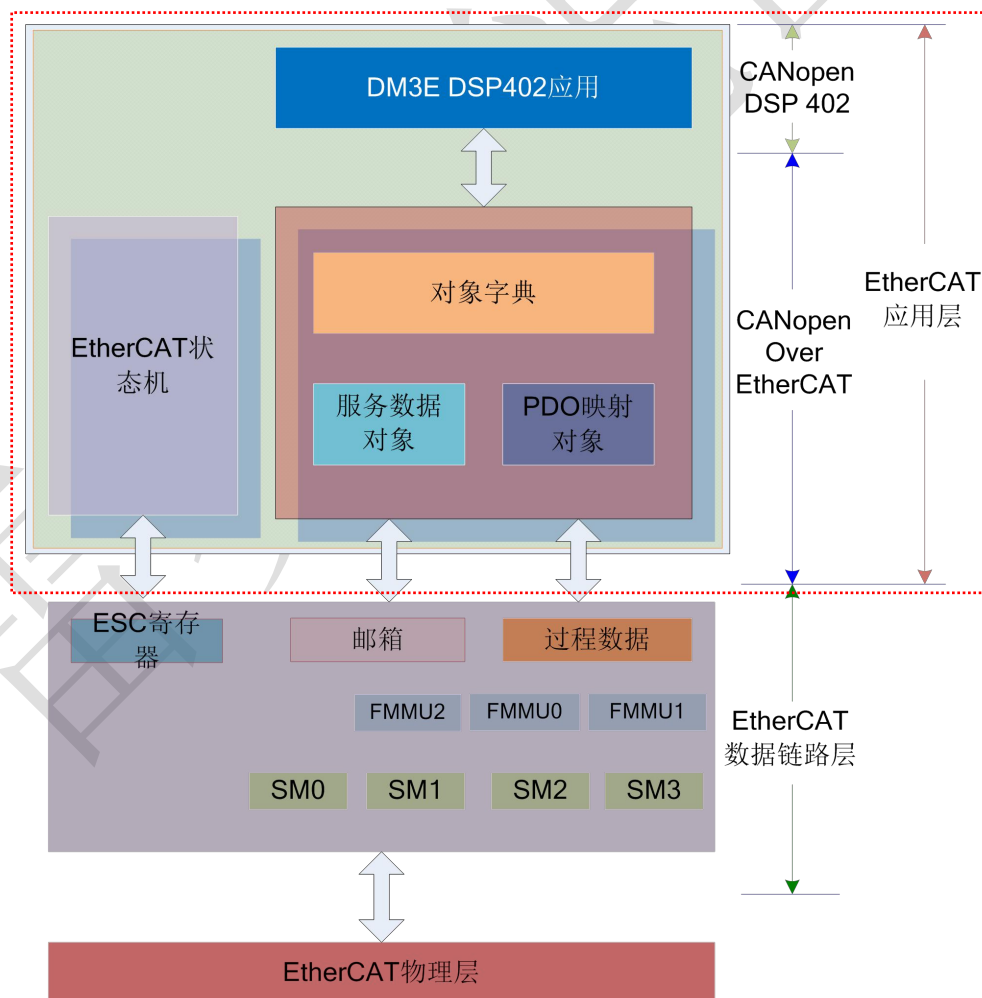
DM3E DSP402应用

CANopen DSP 402

EtherCAT 应用层

对象字典

EtherCAT状态机

CANopen Over EtherCAT

服务数据对象

PDO映射对象

ESC寄存器

邮箱

过程数据

FMMU2

FMMU0

FMMU1

EtherCAT 数据链路层

SM0

SM1

SM2

SM3

EtherCAT物理层